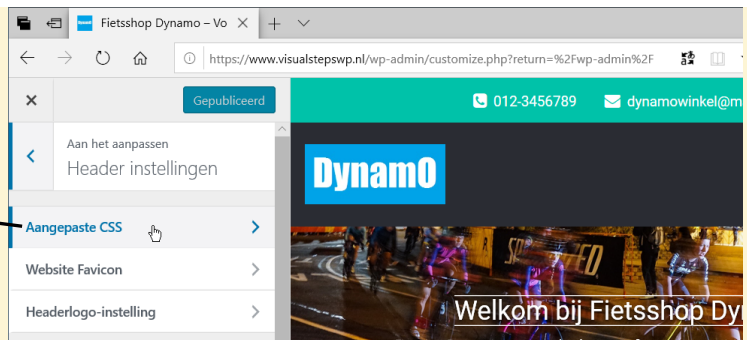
Fietsshop Dynamo – Vo

https://www.visualstepswp.nl/wp-admin/customize.php?return=%2Fwp-admin%2F

Gepubliceerd

012-3456789

dynamowinkel@m

Aan het aanpassen

Header instellingen

DynamO

Aangepaste CSS

Website Favicon

Headerlogo-instelling

Welkom bij Fietsshop Dy